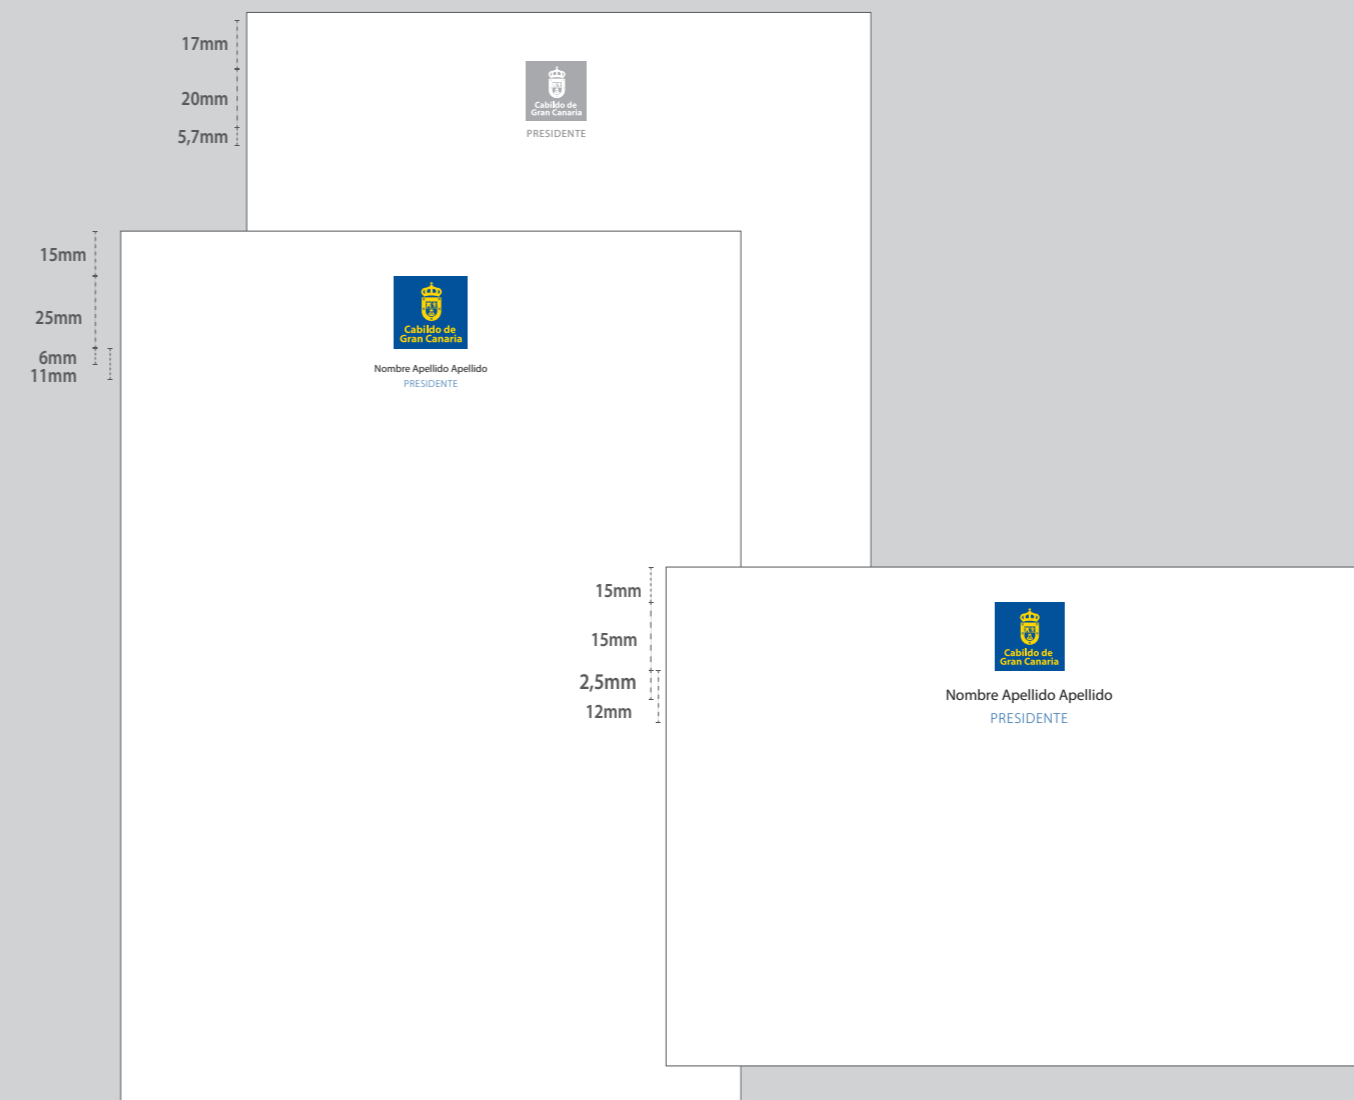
17mm
20mm
5,7mm

Cabildo de Gran Canaria
PRESIDENTE

15mm
25mm
6mm
11mm

Cabildo de Gran Canaria
Nombre Apellido Apellido
PRESIDENTE

15mm
15mm
2,5mm
12mm

Cabildo de Gran Canaria
Nombre Apellido Apellido
PRESIDENTE